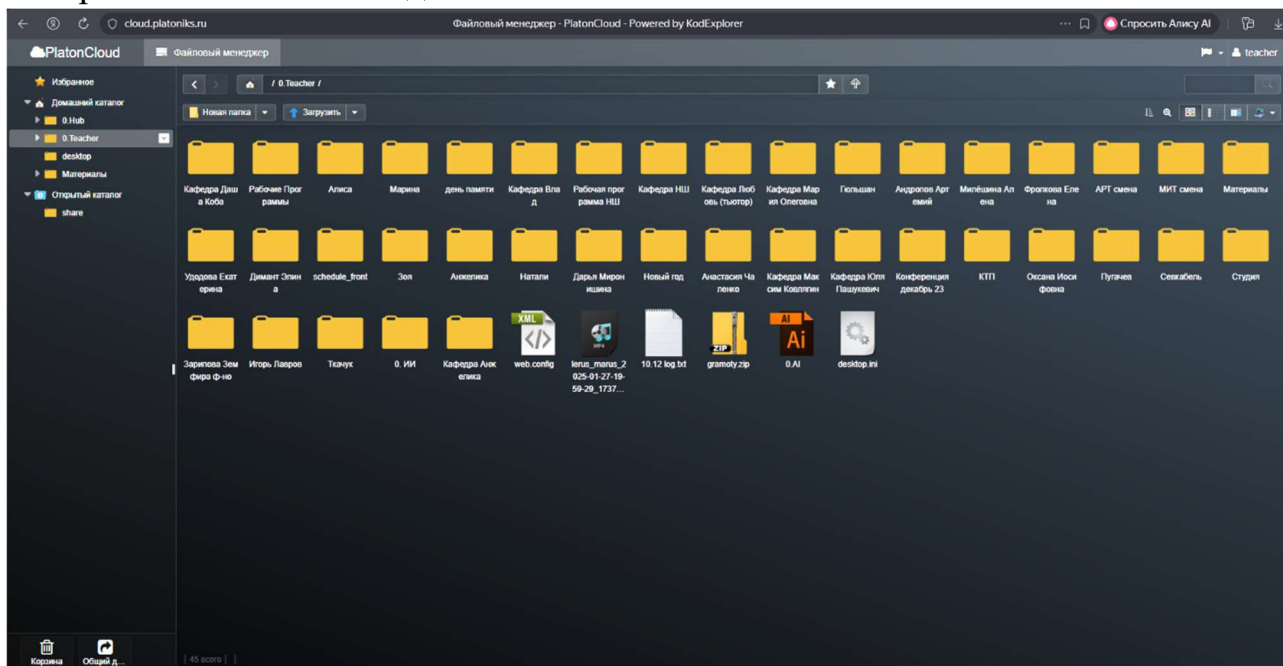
cloud.platoniks.ru
Файловый менеджер - PlatonCloud - Powered by KodExplorer
Спросить Алису AI

PlatonCloud
Файловый менеджер
teacher

Избранное
Домашний каталог
0.Hub
0.Teacher
desktop
Материалы
Открытый каталог
share

/ 0.Teacher /

Новая папка
Загрузить

Кафедра Даша Коба
Рабочие Программы
Алиса
Марина
день памяти
Кафедра Влад
Рабочая программа НШ
Кафедра НШ
Кафедра Любовь (тьютор)
Кафедра Мария Олеговна
Гюльшан
Андропов Артемий
Милёшина Алена
Фролкова Елена
АРТ смена
МИТ смена
Материалы
Удодова Екатерина
Димант Элина
schedule_front
Зоя
Анжелика
Натали
Дарья Мирошина
Новый год
Анастасия Чапенко
Кафедра Максим Ковлягин
Кафедра Юля Пашукевич
Конференция декабрь 23
КТП
Оксана Иосифовна
Пугачев
Севкабель
Студия
Зарипова Земфира ф-но
Игорь Лавров
Ткачук
0. ИИ
Кафедра Анжелика
XML
web.config
lerus_marus_2025-01-27-19-59-29_1737...
10.12 log.txt
ZIP
gramoty.zip
AI
Ai
0.AI
desktop.ini

Корзина
Общий д...
45 всего